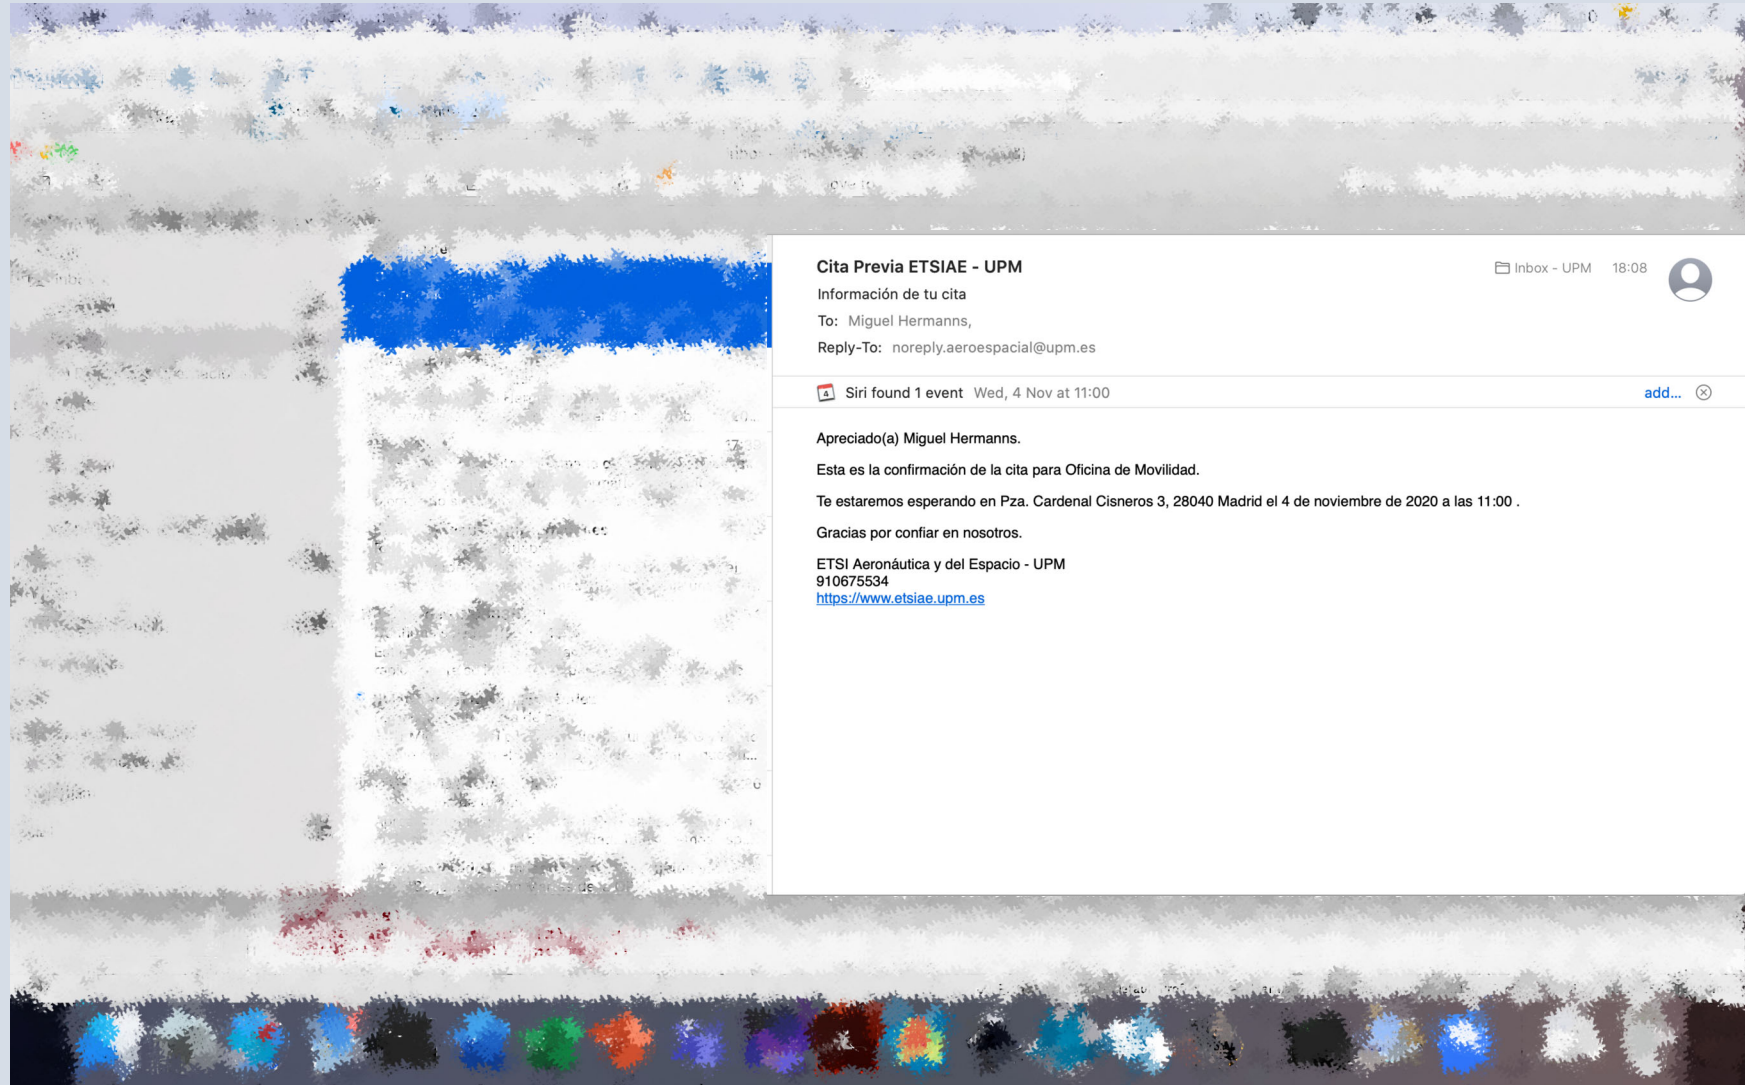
Cita Previa ETSIAE - UPM
Información de tu cita
To: Miguel Hermanns,
Reply-To: noreply.aeroespacial@upm.es

Inbox - UPM 18:08

Siri found 1 event Wed, 4 Nov at 11:00 add...

Apreciado(a) Miguel Hermanns.

Esta es la confirmación de la cita para Oficina de Movilidad.

Te estaremos esperando en Pza. Cardenal Cisneros 3, 28040 Madrid el 4 de noviembre de 2020 a las 11:00 .

Gracias por confiar en nosotros.

ETSI Aeronáutica y del Espacio - UPM
910675534
https://www.etsiae.upm.es